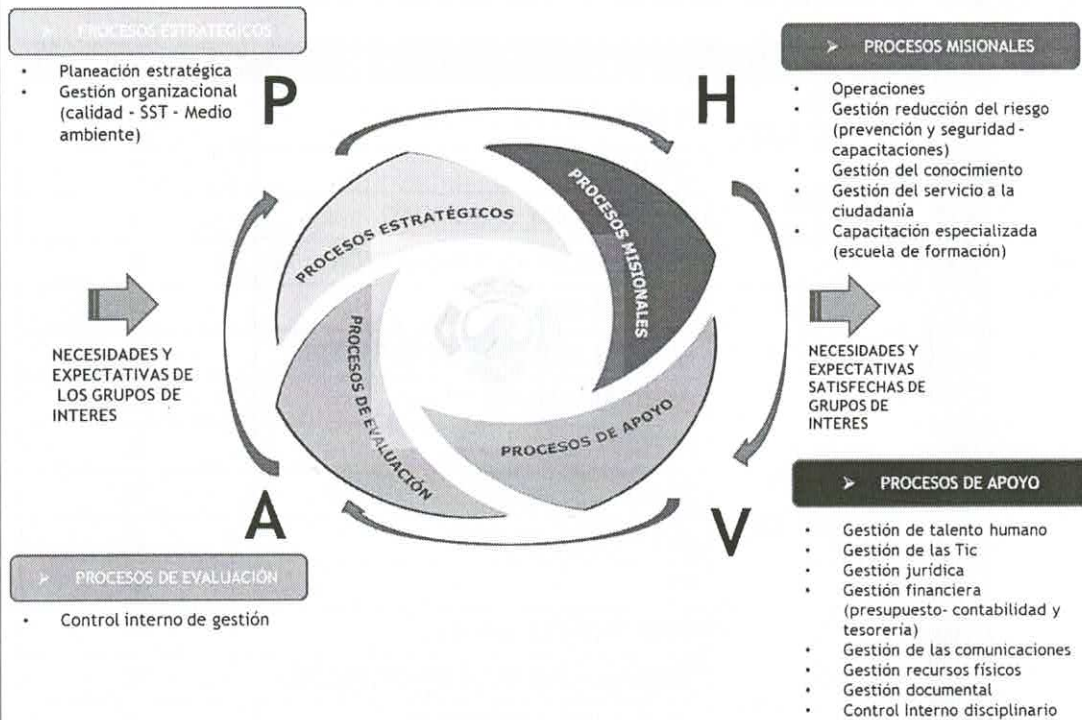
➢ PROCESOS ESTRATEGICOS

- Planeación estratégica
- Gestión organizacional (calidad - SST - Medio ambiente)

P

H

➢ PROCESOS MISIONALES

- Operaciones
- Gestión reducción del riesgo (prevención y seguridad - capacitaciones)
- Gestión del conocimiento
- Gestión del servicio a la ciudadanía
- Capacitación especializada (escuela de formación)

PROCESOS ESTRATÉGICOS

PROCESOS MISIONALES

PROCESOS DE EVALUACIÓN

PROCESOS DE APOYO

NECESIDADES Y EXPECTATIVAS DE LOS GRUPOS DE INTERES

NECESIDADES Y EXPECTATIVAS SATISFECHAS DE GRUPOS DE INTERES

➢ PROCESOS DE APOYO

A

V

➢ PROCESOS DE EVALUACIÓN

- Control interno de gestión

- Gestión de talento humano
- Gestión de las Tic
- Gestión jurídica
- Gestión financiera (presupuesto- contabilidad y tesorería)
- Gestión de las comunicaciones
- Gestión recursos físicos
- Gestión documental
- Control Interno disciplinario